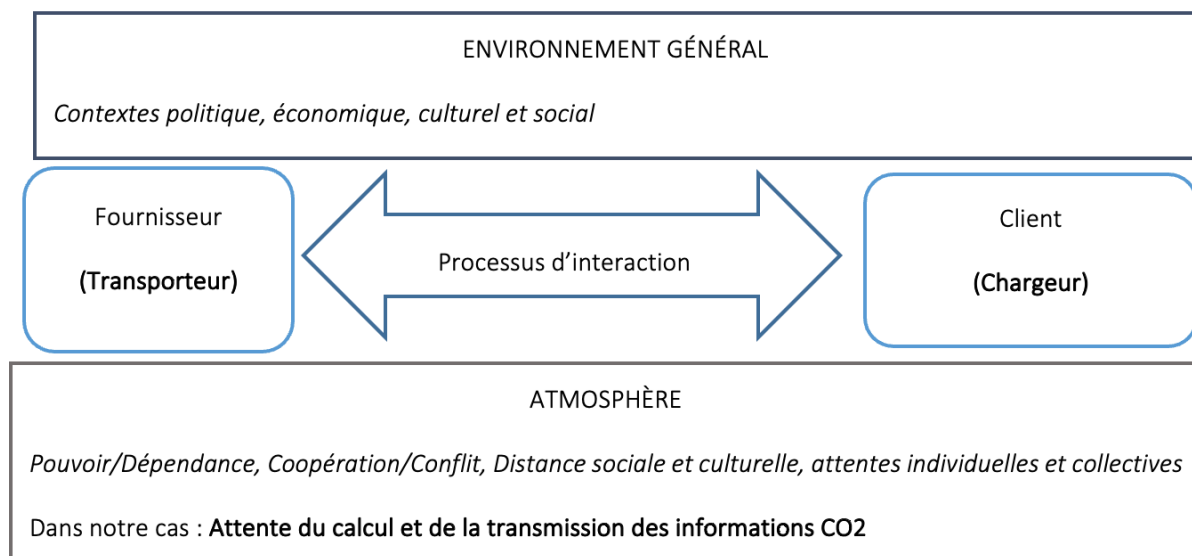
ENVIRONNEMENT GÉNÉRAL

Contextes politique, économique, culturel et social

Fournisseur

(Transporteur)

Processus d’interaction

Client

(Chargeur)

ATMOSPHÈRE

Pouvoir/Dépendance, Coopération/Conflit, Distance sociale et culturelle, attentes individuelles et collectives

Dans notre cas : Attente du calcul et de la transmission des informations CO2